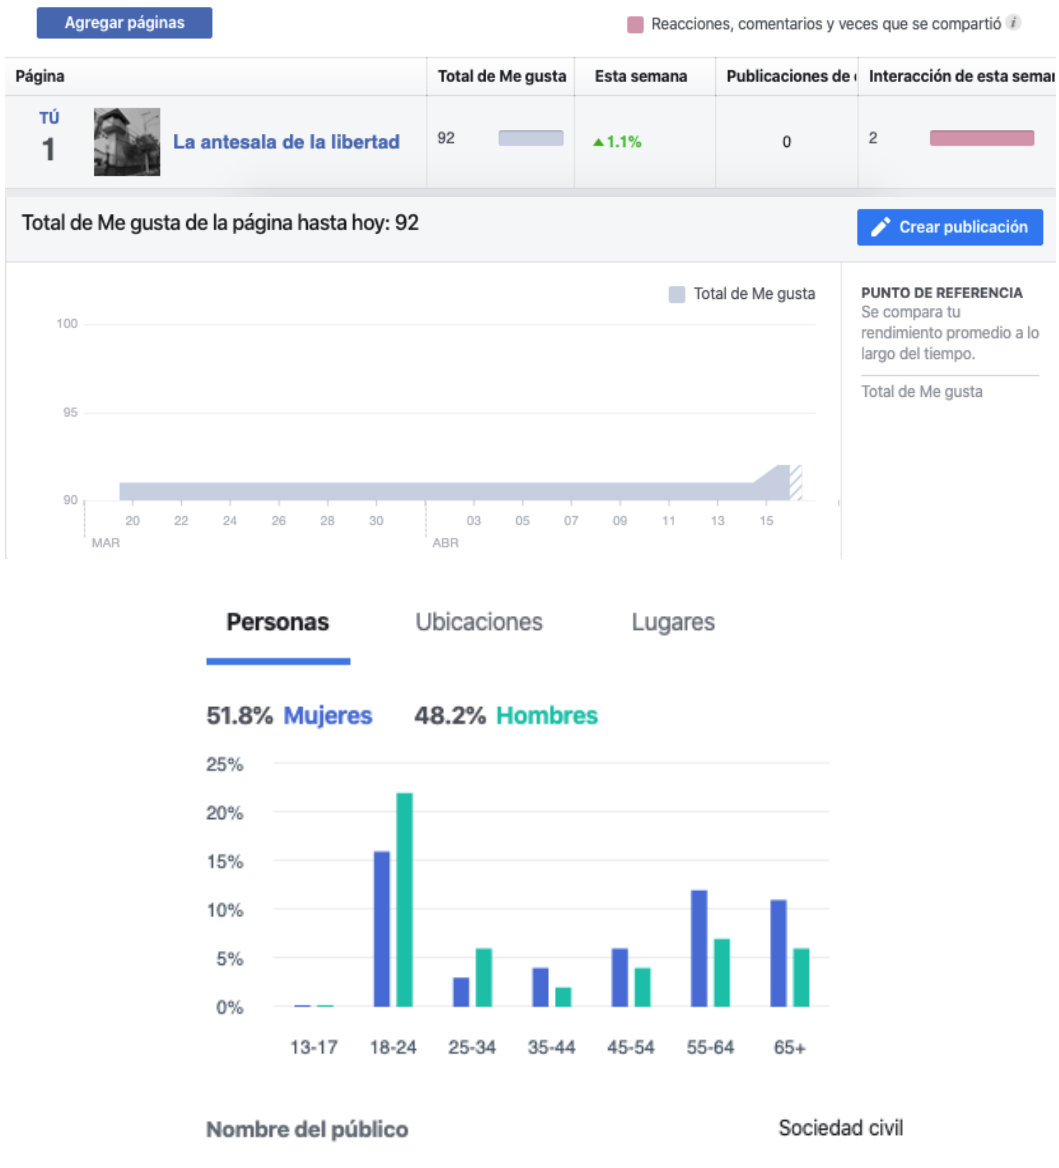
Agregar páginas

Reacciones, comentarios y veces que se compartió

| Página | Total de Me gusta | Esta semana | Publicaciones de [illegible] | Interacción de esta sema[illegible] |
|---|---|---|---|---|
| TÚ 1 La antesala de la libertad | 92 | ▲1.1% | 0 | 2 |

Total de Me gusta de la página hasta hoy: 92

Crear publicación

Total de Me gusta

100
95
90
20 22 24 26 28 30 03 05 07 09 11 13 15
MAR
ABR

PUNTO DE REFERENCIA
Se compara tu rendimiento promedio a lo largo del tiempo.

Total de Me gusta

Personas Ubicaciones Lugares

51.8% Mujeres 48.2% Hombres

25%
20%
15%
10%
5%
0%
13-17 18-24 25-34 35-44 45-54 55-64 65+

Nombre del público

Sociedad civil